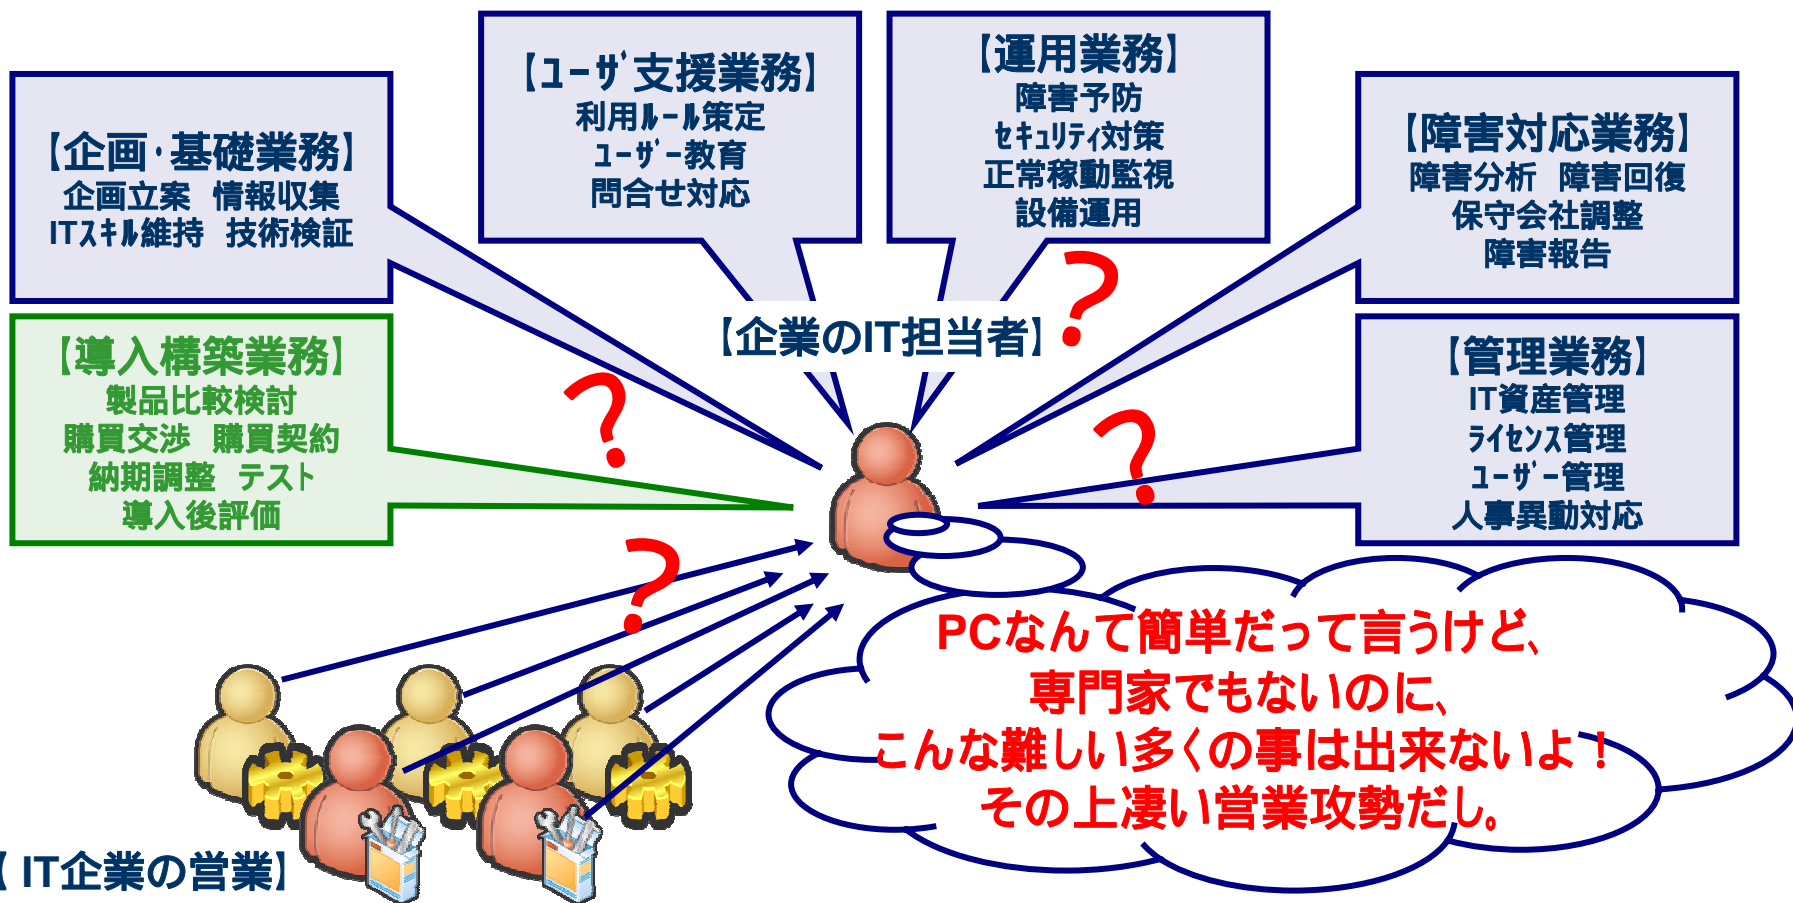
【企画·基礎業務】
企画立案　情報収集
ITｽｷﾙ維持　技術検証

【ﾕｰｻﾞ支援業務】
利用ﾙｰﾙ策定
ﾕｰｻﾞｰ教育
問合せ対応

【運用業務】
障害予防
ｾｷｭﾘﾃｨ対策
正常稼動監視
設備運用

【障害対応業務】
障害分析　障害回復
保守会社調整
障害報告

【導入構築業務】
製品比較検討
購買交渉　購買契約
納期調整　テスト
導入後評価

【企業のIT担当者】

【管理業務】
IT資産管理
ﾗｲｾﾝｽ管理
ﾕｰｻﾞｰ管理
人事異動対応

?
?
?
?

PCなんて簡単だって言うけど、
専門家でもないのに、
こんな難しい多くの事は出来ないよ！
その上凄い営業攻勢だし。

【 IT企業の営業】